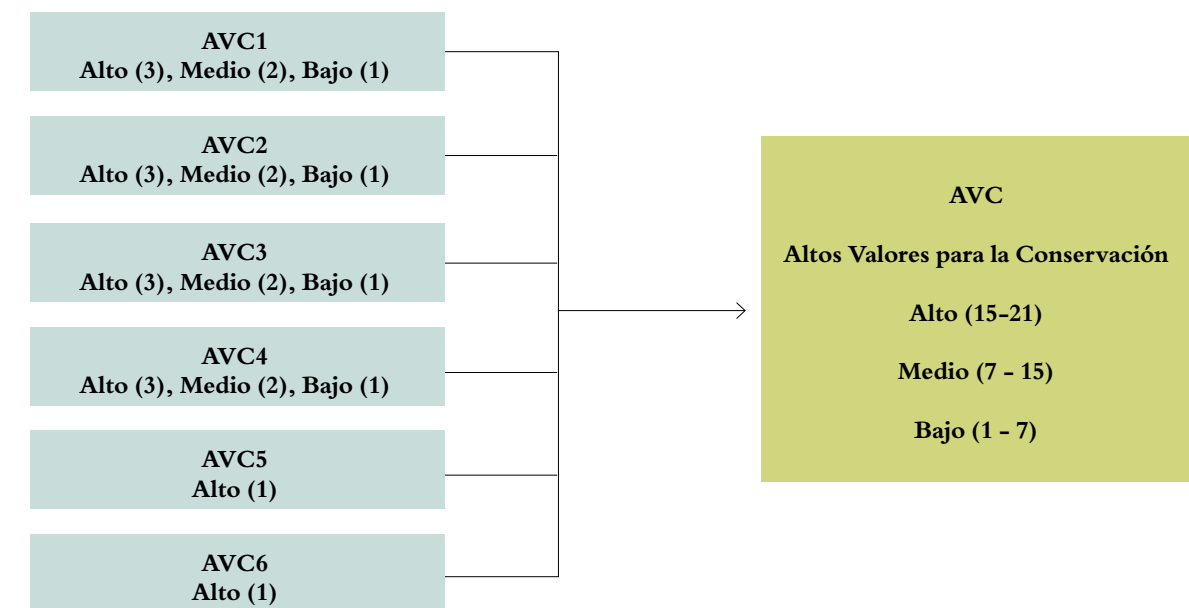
AVC1
Alto (3), Medio (2), Bajo (1)

AVC2
Alto (3), Medio (2), Bajo (1)

AVC3
Alto (3), Medio (2), Bajo (1)

AVC4
Alto (3), Medio (2), Bajo (1)

AVC5
Alto (1)

AVC6
Alto (1)

AVC

Altos Valores para la Conservación

Alto (15-21)

Medio (7 - 15)

Bajo (1 - 7)